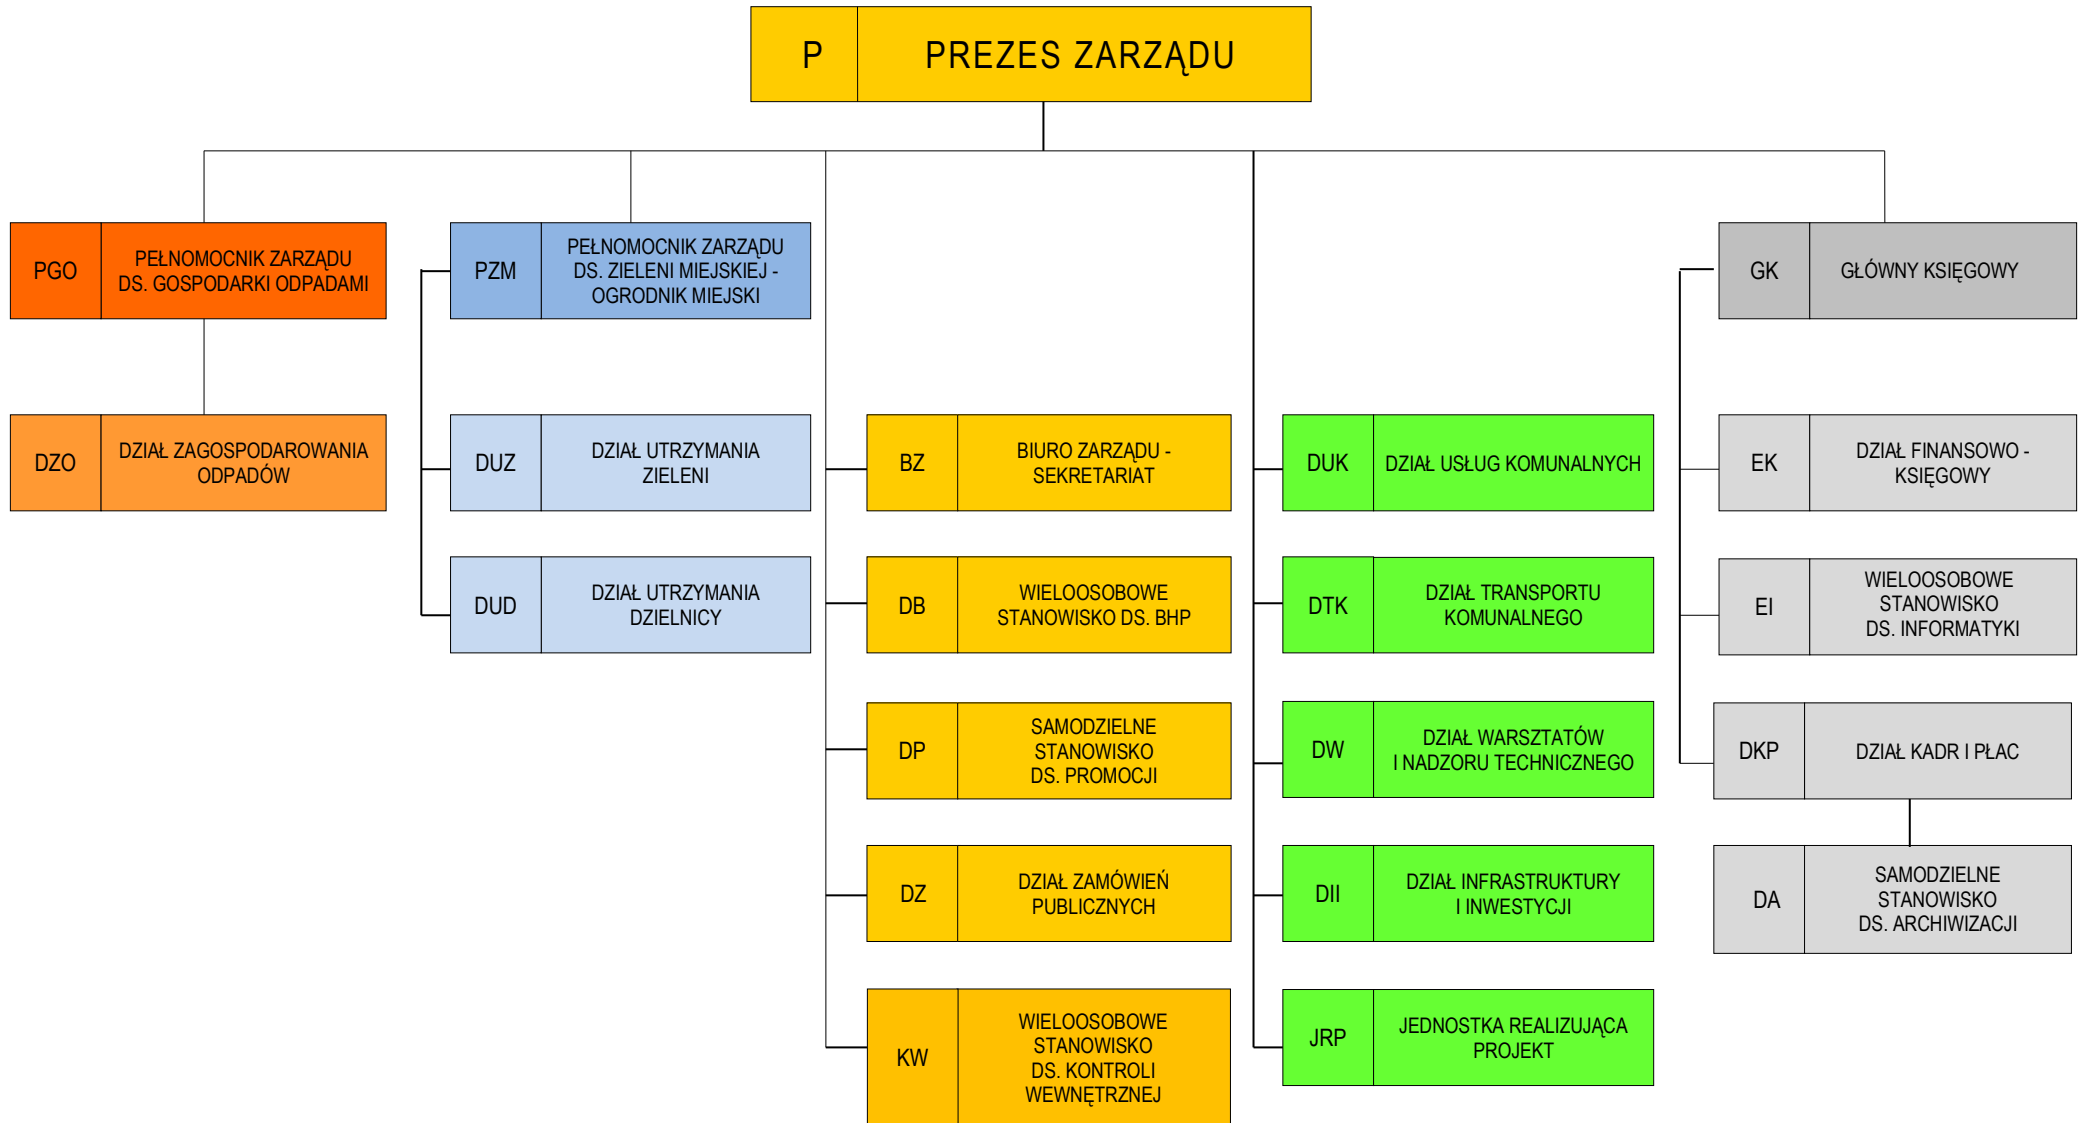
P PREZES ZARZĄDU

PGO PEŁNOMOCNIK ZARZĄDU DS. GOSPODARKI ODPADAMI

DZO DZIAŁ ZAGOSPODAROWANIA ODPADÓW

PZM PEŁNOMOCNIK ZARZĄDU DS. ZIELENI MIEJSKIEJ - OGRODNIK MIEJSKI

DUZ DZIAŁ UTRZYMANIA ZIELENI

DUD DZIAŁ UTRZYMANIA DZIELNICY

BZ BIURO ZARZĄDU - SEKRETARIAT

DB WIELOOSOBOWE STANOWISKO DS. BHP

DP SAMODZIELNE STANOWISKO DS. PROMOCJI

DZ DZIAŁ ZAMÓWIEŃ PUBLICZNYCH

KW WIELOOSOBOWE STANOWISKO DS. KONTROLI WEWNĘTRZNEJ

DUK DZIAŁ USŁUG KOMUNALNYCH

DTK DZIAŁ TRANSPORTU KOMUNALNEGO

DW DZIAŁ WARSZTATÓW I NADZORU TECHNICZNEGO

DII DZIAŁ INFRASTRUKTURY I INWESTYCJI

JRP JEDNOSTKA REALIZUJĄCA PROJEKT

GK GŁÓWNY KSIĘGOWY

EK DZIAŁ FINANSOWO - KSIĘGOWY

EI WIELOOSOBOWE STANOWISKO DS. INFORMATYKI

DKP DZIAŁ KADR I PŁAC

DA SAMODZIELNE STANOWISKO DS. ARCHIWIZACJI